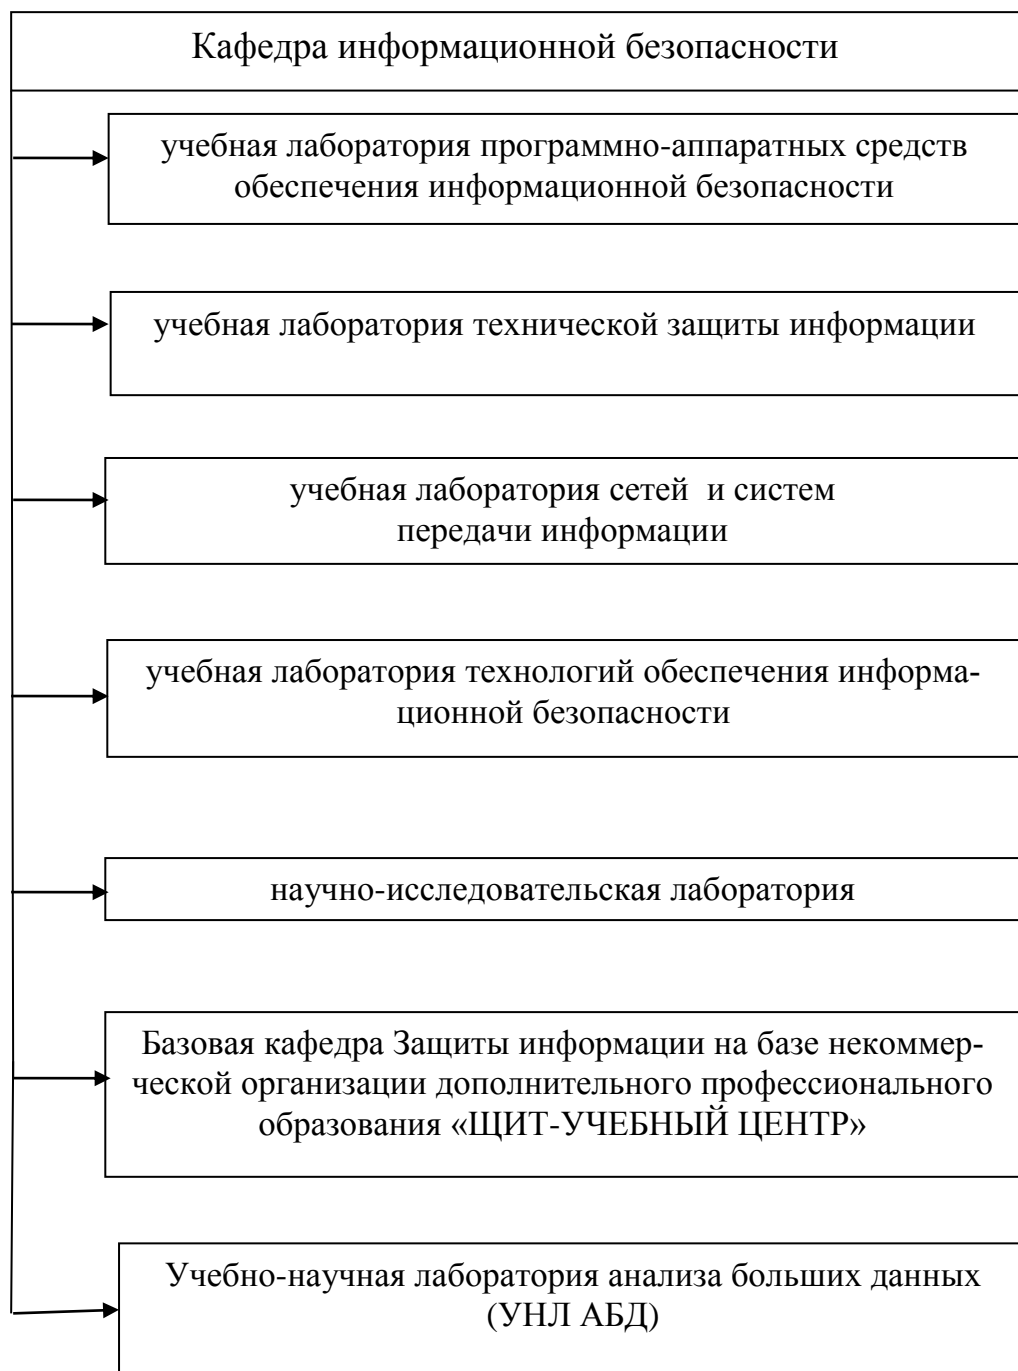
Кафедра информационной безопасности

учебная лаборатория программно-аппаратных средств обеспечения информационной безопасности

учебная лаборатория технической защиты информации

учебная лаборатория сетей и систем передачи информации

учебная лаборатория технологий обеспечения информационной безопасности

научно-исследовательская лаборатория

Базовая кафедра Защиты информации на базе некоммерческой организации дополнительного профессионального образования «ЩИТ-УЧЕБНЫЙ ЦЕНТР»

Учебно-научная лаборатория анализа больших данных (УНЛ АБД)